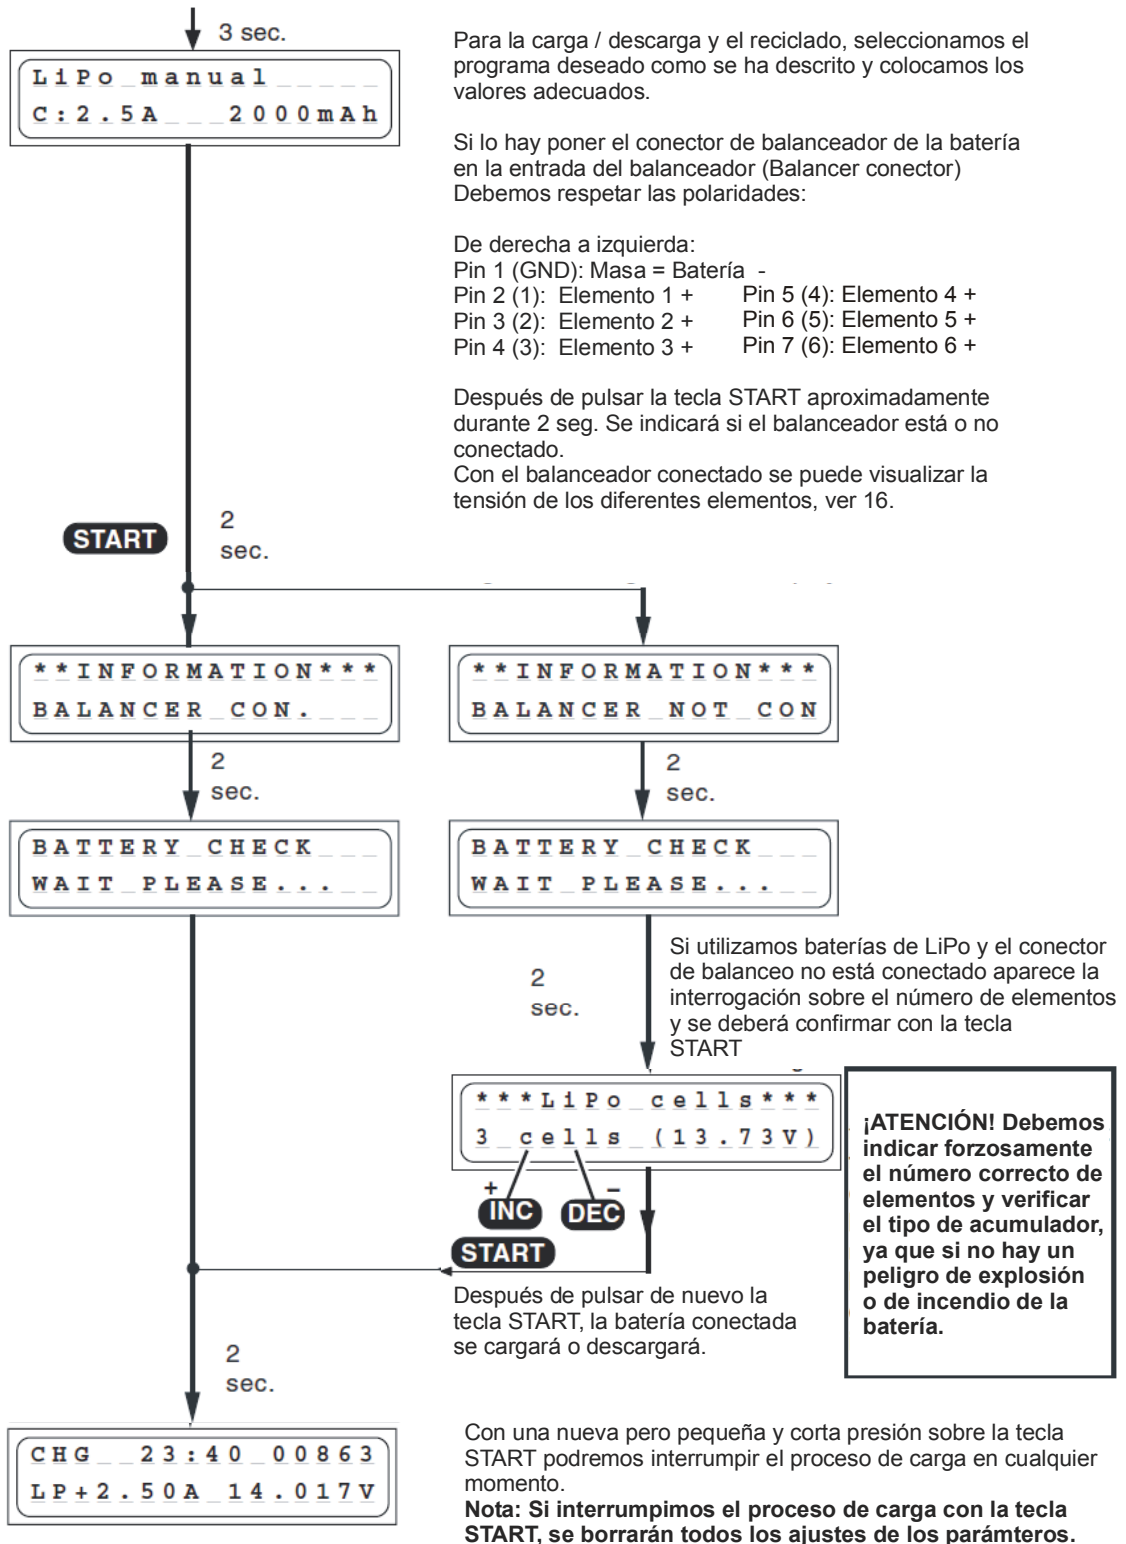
3 sec.

LiPo_manual____
C:2.5A__2000mAh

Para la carga / descarga y el reciclado, seleccionamos el programa deseado como se ha descrito y colocamos los valores adecuados.

Si lo hay poner el conector de balanceador de la batería en la entrada del balanceador (Balancer conector) Debemos respetar las polaridades:

De derecha a izquierda:
Pin 1 (GND): Masa = Batería -
Pin 2 (1): Elemento 1 +
Pin 3 (2): Elemento 2 +
Pin 4 (3): Elemento 3 +
Pin 5 (4): Elemento 4 +
Pin 6 (5): Elemento 5 +
Pin 7 (6): Elemento 6 +

Después de pulsar la tecla START aproximadamente durante 2 seg. Se indicará si el balanceador está o no conectado.
Con el balanceador conectado se puede visualizar la tensión de los diferentes elementos, ver 16.

START 2 sec.

**INFORMATION***
BALANCER_CON.___

**INFORMATION***
BALANCER_NOT_CON

2 sec.

2 sec.

BATTERY_CHECK___
WAIT_PLEASE...__

BATTERY_CHECK___
WAIT_PLEASE...__

2 sec.

Si utilizamos baterías de LiPo y el conector de balanceo no está conectado aparece la interrogación sobre el número de elementos y se deberá confirmar con la tecla START

***LiPo_cells***
3_cells_(13.73V)

+ INC – DEC
START

¡ATENCIÓN! Debemos indicar forzosamente el número correcto de elementos y verificar el tipo de acumulador, ya que si no hay un peligro de explosión o de incendio de la batería.

Después de pulsar de nuevo la tecla START, la batería conectada se cargará o descargará.

2 sec.

CHG__23:40_00863
LP+2.50A_14.017V

Con una nueva pero pequeña y corta presión sobre la tecla START podremos interrumpir el proceso de carga en cualquier momento.
Nota: Si interrumpimos el proceso de carga con la tecla START, se borrarán todos los ajustes de los parámteros.